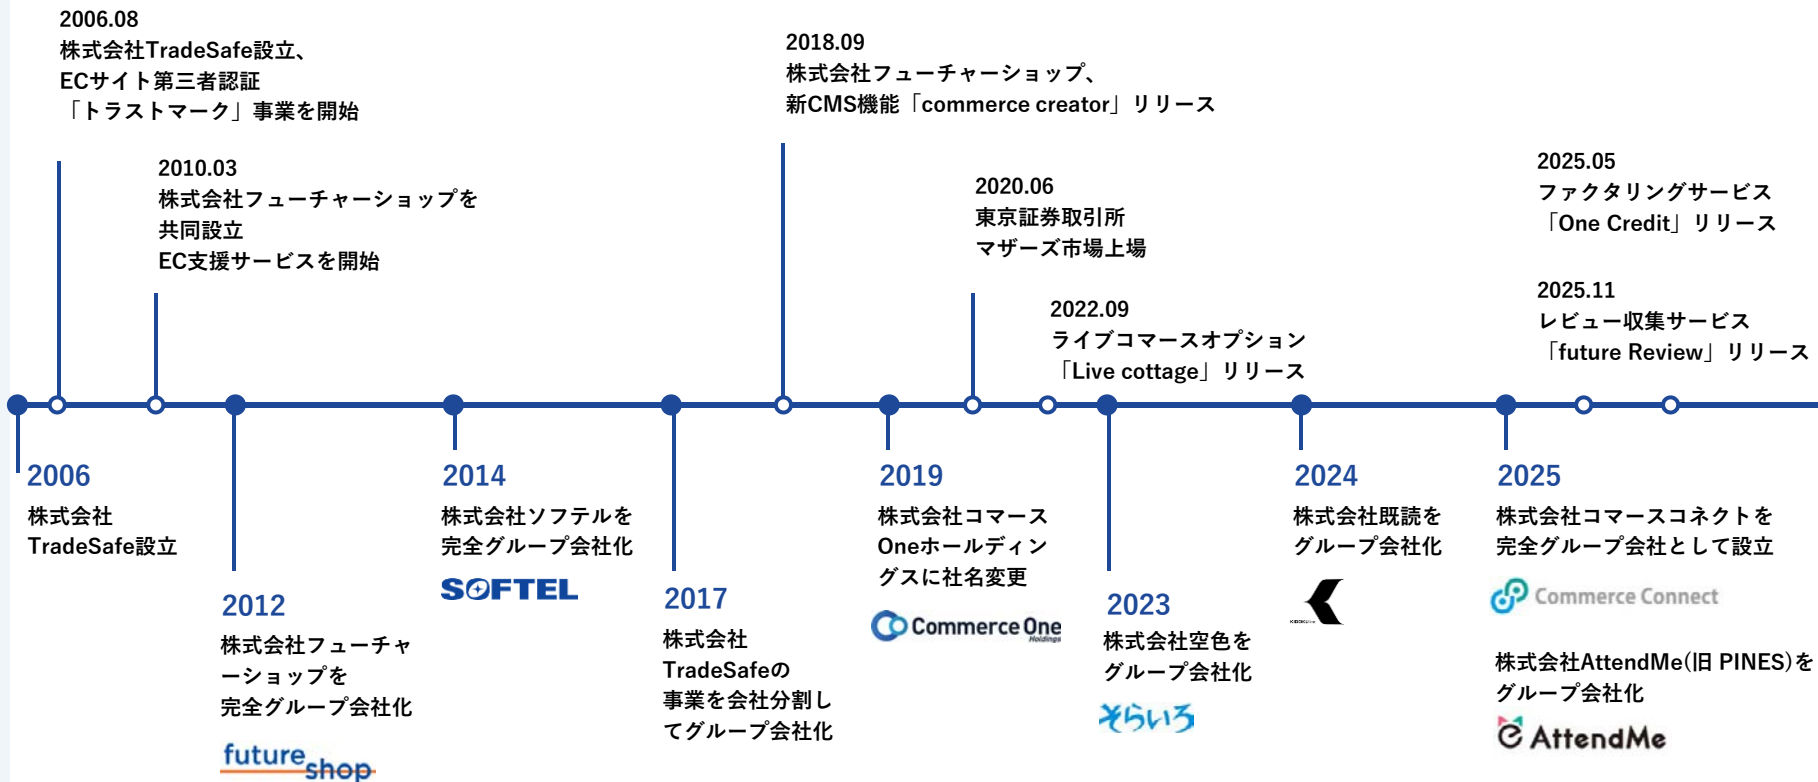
2006.08
株式会社TradeSafe設立、
ECサイト第三者認証
「トラストマーク」事業を開始

2010.03
株式会社フューチャーショップを
共同設立
EC支援サービスを開始

2018.09
株式会社フューチャーショップ、
新CMS機能「commerce creator」リリース

2020.06
東京証券取引所
マザーズ市場上場

2022.09
ライブコマースオプション
「Live cottage」リリース

2025.05
ファクタリングサービス
「One Credit」リリース

2025.11
レビュー収集サービス
「future Review」リリース

2006
株式会社
TradeSafe設立

2012
株式会社フューチャーショップを
完全グループ会社化

future shop

2014
株式会社ソフテルを
完全グループ会社化

SOFTEL

2017
株式会社
TradeSafeの
事業を会社分割してグループ会社化

2019
株式会社コマース
Oneホールディングスに社名変更

Commerce One Holdings

2023
株式会社空色を
グループ会社化

そらいろ

2024
株式会社既読を
グループ会社化

KIDOKU

2025
株式会社コマースコネクトを
完全グループ会社として設立

Commerce Connect

株式会社AttendMe(旧 PINES)を
グループ会社化

AttendMe